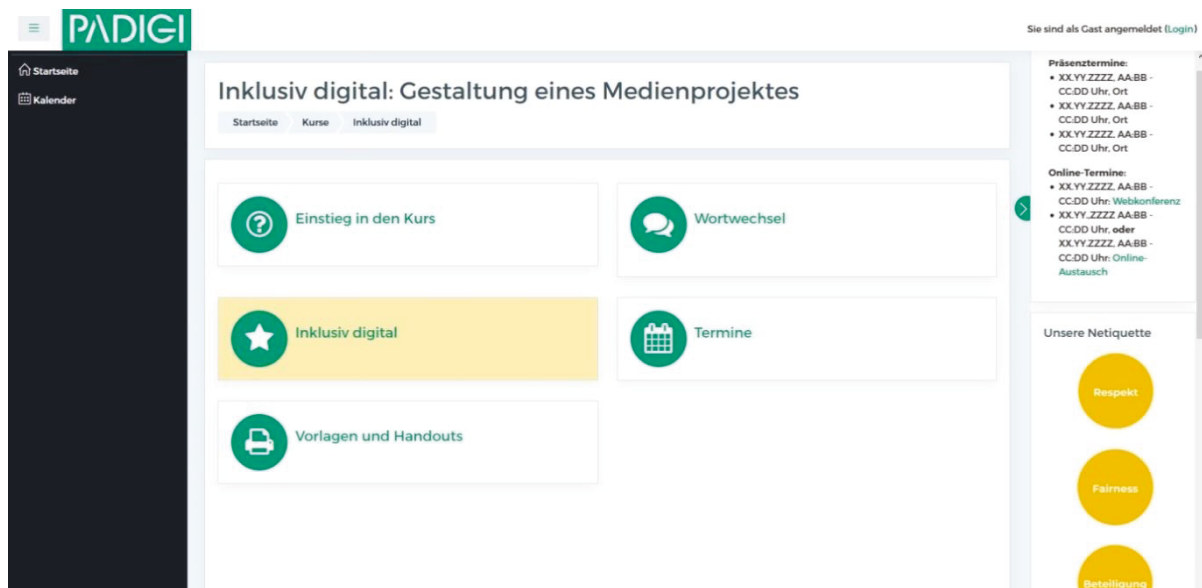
PADIGI

Sie sind als Gast angemeldet (Login)

Startseite
Kalender

Inklusiv digital: Gestaltung eines Medienprojektes

Startseite Kurse Inklusiv digital

Einstieg in den Kurs

Wortwechsel

Inklusiv digital

Termine

Vorlagen und Handouts

Präsenztermine:
• XX.YY.ZZZZ, AA:BB - CC:DD Uhr, Ort
• XX.YY.ZZZZ, AA:BB - CC:DD Uhr, Ort
• XX.YY.ZZZZ, AA:BB - CC:DD Uhr, Ort

Online-Termine:
• XX.YY.ZZZZ, AA:BB - CC:DD Uhr: Webkonferenz
• XX.YY.ZZZZ AA:BB - CC:DD Uhr, oder XX.YY.ZZZZ, AA:BB - CC:DD Uhr: Online-Austausch

Unsere Netiquette

Respekt

Fairness

Beteiligung